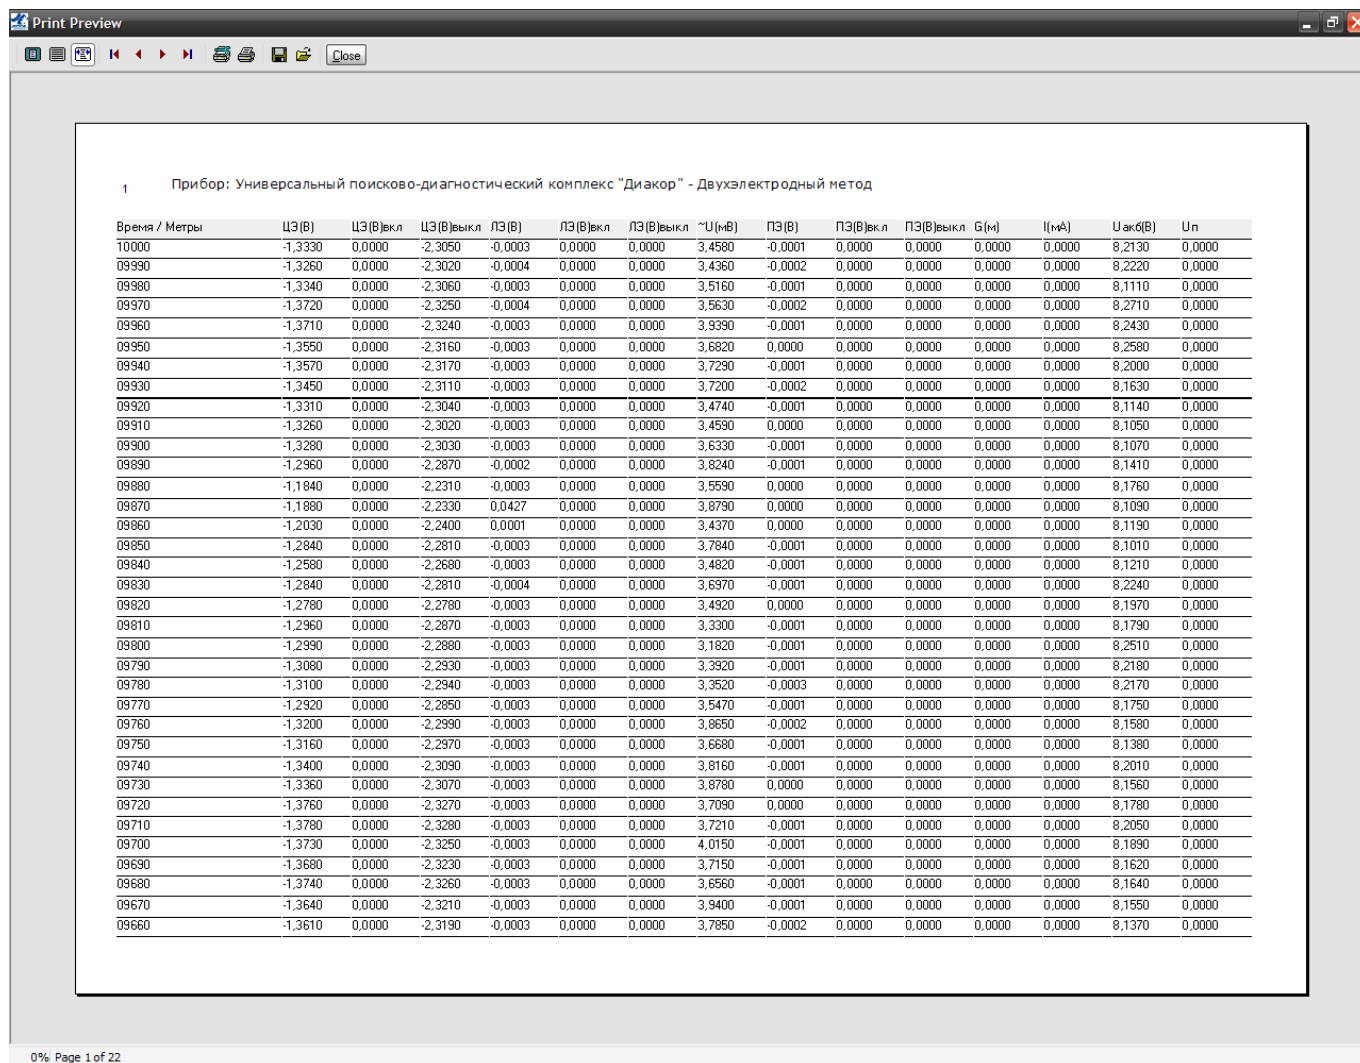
Print Preview

Close

1 Прибор: Универсальный поисково-диагностический комплекс "Диакор" - Двухэлектродный метод

| Время / Метры | ЦЭ(В) | ЦЭ(В)вкл | ЦЭ(В)выкл | ЛЭ(В) | ЛЭ(В)вкл | ЛЭ(В)выкл | ~U(мВ) | ПЭ(В) | ПЭ(В)вкл | ПЭ(В)выкл | G(м) | I(мА) | Uакб(В) | Uп |
|---|---|---|---|---|---|---|---|---|---|---|---|---|---|---|
| 10000 | -1,3330 | 0,0000 | -2,3050 | -0,0003 | 0,0000 | 0,0000 | 3,4580 | -0,0001 | 0,0000 | 0,0000 | 0,0000 | 0,0000 | 8,2130 | 0,0000 |
| 09990 | -1,3260 | 0,0000 | -2,3020 | -0,0004 | 0,0000 | 0,0000 | 3,4360 | -0,0002 | 0,0000 | 0,0000 | 0,0000 | 0,0000 | 8,2220 | 0,0000 |
| 09980 | -1,3340 | 0,0000 | -2,3060 | -0,0003 | 0,0000 | 0,0000 | 3,5160 | -0,0001 | 0,0000 | 0,0000 | 0,0000 | 0,0000 | 8,1110 | 0,0000 |
| 09970 | -1,3720 | 0,0000 | -2,3250 | -0,0004 | 0,0000 | 0,0000 | 3,5630 | -0,0002 | 0,0000 | 0,0000 | 0,0000 | 0,0000 | 8,2710 | 0,0000 |
| 09960 | -1,3710 | 0,0000 | -2,3240 | -0,0003 | 0,0000 | 0,0000 | 3,9390 | -0,0001 | 0,0000 | 0,0000 | 0,0000 | 0,0000 | 8,2430 | 0,0000 |
| 09950 | -1,3550 | 0,0000 | -2,3160 | -0,0003 | 0,0000 | 0,0000 | 3,6820 | 0,0000 | 0,0000 | 0,0000 | 0,0000 | 0,0000 | 8,2580 | 0,0000 |
| 09940 | -1,3570 | 0,0000 | -2,3170 | -0,0003 | 0,0000 | 0,0000 | 3,7290 | -0,0001 | 0,0000 | 0,0000 | 0,0000 | 0,0000 | 8,2000 | 0,0000 |
| 09930 | -1,3450 | 0,0000 | -2,3110 | -0,0003 | 0,0000 | 0,0000 | 3,7200 | -0,0002 | 0,0000 | 0,0000 | 0,0000 | 0,0000 | 8,1630 | 0,0000 |
| 09920 | -1,3310 | 0,0000 | -2,3040 | -0,0003 | 0,0000 | 0,0000 | 3,4740 | -0,0001 | 0,0000 | 0,0000 | 0,0000 | 0,0000 | 8,1140 | 0,0000 |
| 09910 | -1,3260 | 0,0000 | -2,3020 | -0,0003 | 0,0000 | 0,0000 | 3,4590 | 0,0000 | 0,0000 | 0,0000 | 0,0000 | 0,0000 | 8,1050 | 0,0000 |
| 09900 | -1,3280 | 0,0000 | -2,3030 | -0,0003 | 0,0000 | 0,0000 | 3,6330 | -0,0001 | 0,0000 | 0,0000 | 0,0000 | 0,0000 | 8,1070 | 0,0000 |
| 09890 | -1,2960 | 0,0000 | -2,2870 | -0,0002 | 0,0000 | 0,0000 | 3,8240 | -0,0001 | 0,0000 | 0,0000 | 0,0000 | 0,0000 | 8,1410 | 0,0000 |
| 09880 | -1,1840 | 0,0000 | -2,2310 | -0,0003 | 0,0000 | 0,0000 | 3,5590 | 0,0000 | 0,0000 | 0,0000 | 0,0000 | 0,0000 | 8,1760 | 0,0000 |
| 09870 | -1,1880 | 0,0000 | -2,2330 | 0,0427 | 0,0000 | 0,0000 | 3,8790 | 0,0000 | 0,0000 | 0,0000 | 0,0000 | 0,0000 | 8,1090 | 0,0000 |
| 09860 | -1,2030 | 0,0000 | -2,2400 | 0,0001 | 0,0000 | 0,0000 | 3,4370 | 0,0000 | 0,0000 | 0,0000 | 0,0000 | 0,0000 | 8,1190 | 0,0000 |
| 09850 | -1,2840 | 0,0000 | -2,2810 | -0,0003 | 0,0000 | 0,0000 | 3,7840 | -0,0001 | 0,0000 | 0,0000 | 0,0000 | 0,0000 | 8,1010 | 0,0000 |
| 09840 | -1,2580 | 0,0000 | -2,2680 | -0,0003 | 0,0000 | 0,0000 | 3,4820 | -0,0001 | 0,0000 | 0,0000 | 0,0000 | 0,0000 | 8,1210 | 0,0000 |
| 09830 | -1,2840 | 0,0000 | -2,2810 | -0,0004 | 0,0000 | 0,0000 | 3,6970 | -0,0001 | 0,0000 | 0,0000 | 0,0000 | 0,0000 | 8,2240 | 0,0000 |
| 09820 | -1,2780 | 0,0000 | -2,2780 | -0,0003 | 0,0000 | 0,0000 | 3,4920 | 0,0000 | 0,0000 | 0,0000 | 0,0000 | 0,0000 | 8,1970 | 0,0000 |
| 09810 | -1,2960 | 0,0000 | -2,2870 | -0,0003 | 0,0000 | 0,0000 | 3,3300 | -0,0001 | 0,0000 | 0,0000 | 0,0000 | 0,0000 | 8,1790 | 0,0000 |
| 09800 | -1,2990 | 0,0000 | -2,2880 | -0,0003 | 0,0000 | 0,0000 | 3,1820 | -0,0001 | 0,0000 | 0,0000 | 0,0000 | 0,0000 | 8,2510 | 0,0000 |
| 09790 | -1,3080 | 0,0000 | -2,2930 | -0,0003 | 0,0000 | 0,0000 | 3,3920 | -0,0001 | 0,0000 | 0,0000 | 0,0000 | 0,0000 | 8,2180 | 0,0000 |
| 09780 | -1,3100 | 0,0000 | -2,2940 | -0,0003 | 0,0000 | 0,0000 | 3,3520 | -0,0003 | 0,0000 | 0,0000 | 0,0000 | 0,0000 | 8,2170 | 0,0000 |
| 09770 | -1,2920 | 0,0000 | -2,2850 | -0,0003 | 0,0000 | 0,0000 | 3,5470 | -0,0001 | 0,0000 | 0,0000 | 0,0000 | 0,0000 | 8,1750 | 0,0000 |
| 09760 | -1,3200 | 0,0000 | -2,2990 | -0,0003 | 0,0000 | 0,0000 | 3,8650 | -0,0002 | 0,0000 | 0,0000 | 0,0000 | 0,0000 | 8,1580 | 0,0000 |
| 09750 | -1,3160 | 0,0000 | -2,2970 | -0,0003 | 0,0000 | 0,0000 | 3,6680 | -0,0001 | 0,0000 | 0,0000 | 0,0000 | 0,0000 | 8,1380 | 0,0000 |
| 09740 | -1,3400 | 0,0000 | -2,3090 | -0,0003 | 0,0000 | 0,0000 | 3,8160 | -0,0001 | 0,0000 | 0,0000 | 0,0000 | 0,0000 | 8,2010 | 0,0000 |
| 09730 | -1,3360 | 0,0000 | -2,3070 | -0,0003 | 0,0000 | 0,0000 | 3,8780 | 0,0000 | 0,0000 | 0,0000 | 0,0000 | 0,0000 | 8,1560 | 0,0000 |
| 09720 | -1,3760 | 0,0000 | -2,3270 | -0,0003 | 0,0000 | 0,0000 | 3,7090 | 0,0000 | 0,0000 | 0,0000 | 0,0000 | 0,0000 | 8,1780 | 0,0000 |
| 09710 | -1,3780 | 0,0000 | -2,3280 | -0,0003 | 0,0000 | 0,0000 | 3,7210 | -0,0001 | 0,0000 | 0,0000 | 0,0000 | 0,0000 | 8,2050 | 0,0000 |
| 09700 | -1,3730 | 0,0000 | -2,3250 | -0,0003 | 0,0000 | 0,0000 | 4,0150 | -0,0001 | 0,0000 | 0,0000 | 0,0000 | 0,0000 | 8,1890 | 0,0000 |
| 09690 | -1,3680 | 0,0000 | -2,3230 | -0,0003 | 0,0000 | 0,0000 | 3,7150 | -0,0001 | 0,0000 | 0,0000 | 0,0000 | 0,0000 | 8,1620 | 0,0000 |
| 09680 | -1,3740 | 0,0000 | -2,3260 | -0,0003 | 0,0000 | 0,0000 | 3,6560 | -0,0001 | 0,0000 | 0,0000 | 0,0000 | 0,0000 | 8,1640 | 0,0000 |
| 09670 | -1,3640 | 0,0000 | -2,3210 | -0,0003 | 0,0000 | 0,0000 | 3,9400 | -0,0001 | 0,0000 | 0,0000 | 0,0000 | 0,0000 | 8,1550 | 0,0000 |
| 09660 | -1,3610 | 0,0000 | -2,3190 | -0,0003 | 0,0000 | 0,0000 | 3,7850 | -0,0002 | 0,0000 | 0,0000 | 0,0000 | 0,0000 | 8,1370 | 0,0000 |

0% Page 1 of 22